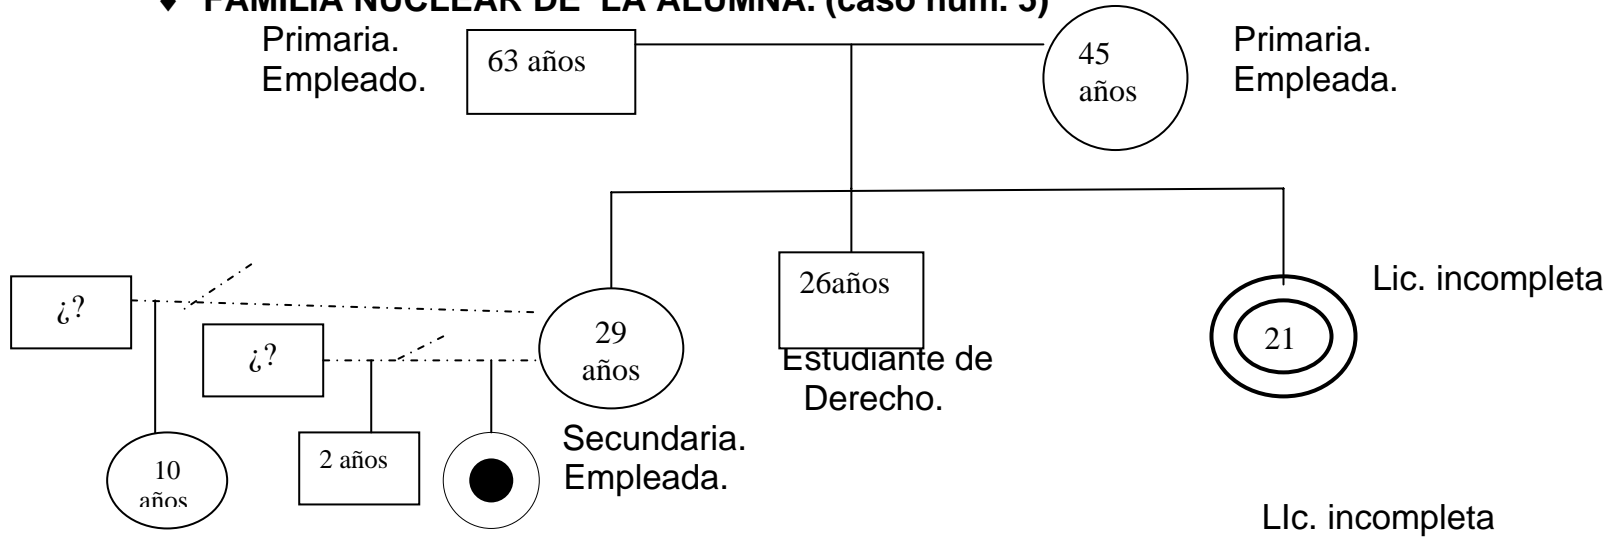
♦ FAMILIA NUCLEAR DE LA ALUMNA. (caso núm. 5)

Primaria.
Empleado.

63 años

45 años

Primaria.
Empleada.

¿?

¿?

29 años

26años

Estudiante de Derecho.

21

Lic. incompleta

Secundaria.
Empleada.

10 años

2 años

LIc. incompleta